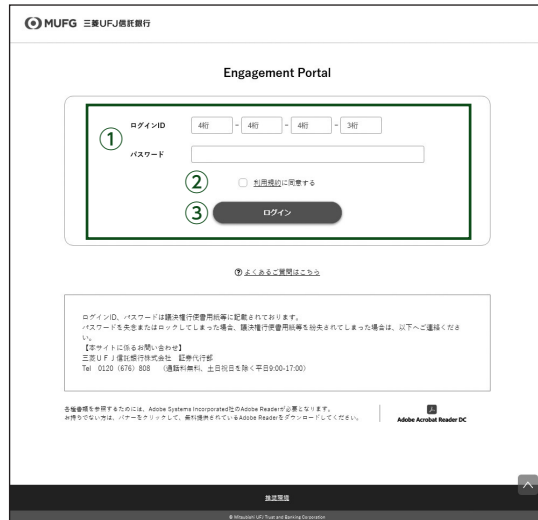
MUFG 三菱UFJ信託銀行

Engagement Portal

① ログインID 4桁 - 4桁 - 4桁 - 3桁

パスワード

② 利用規約に同意する

③ ログイン

よくあるご質問はこちら

ログインID、パスワードは議決権行使書用紙等に記載されております。
パスワードを失念またはロックしてしまった場合、議決権行使書用紙等を紛失されてしまった場合は、以下へご連絡ください。
【本サイトに係るお問い合わせ】
三菱UFJ信託銀行株式会社 証券代行部
Tel 0120（676）808 （通話料無料、土日祝日を除く平日9:00-17:00）

各種書類を参照するためには、Adobe Systems Incorporated社のAdobe Readerが必要となります。
お持ちでない方は、バナーをクリックして、無料提供されているAdobe Readerをダウンロードしてください。

Adobe Acrobat Reader DC

推奨環境

© Mitsubishi UFJ Trust and Banking Corporation